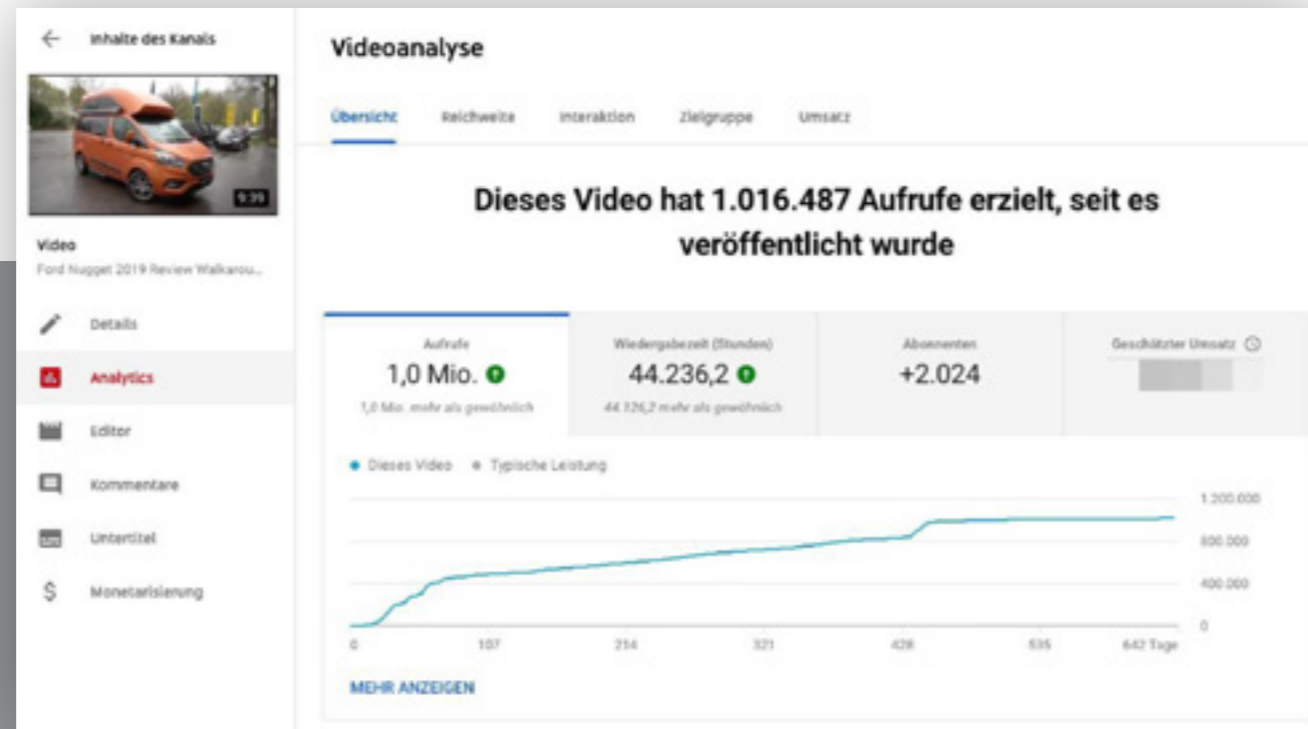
Inhalte des Kanals

9:39

Video
Ford Nugget 2019 Review Walkarou...

Details
Analytics
Editor
Kommentare
Untertitel
Monetarisierung

Videoanalyse

Übersicht Reichweite Interaktion Zielgruppe Umsatz

Dieses Video hat 1.016.487 Aufrufe erzielt, seit es veröffentlicht wurde

| Aufrufe | Wiedergabezeit (Stunden) | Abonnenten | Geschätzter Umsatz |
|---|---|---|---|
| 1,0 Mio. | 44.236,2 | +2.024 | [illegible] |
| 1,0 Mio. mehr als gewöhnlich | 44.126,2 mehr als gewöhnlich | | |

● Dieses Video ● Typische Leistung

1.200.000
800.000
400.000
0

0 107 214 321 428 535 642 Tage

MEHR ANZEIGEN